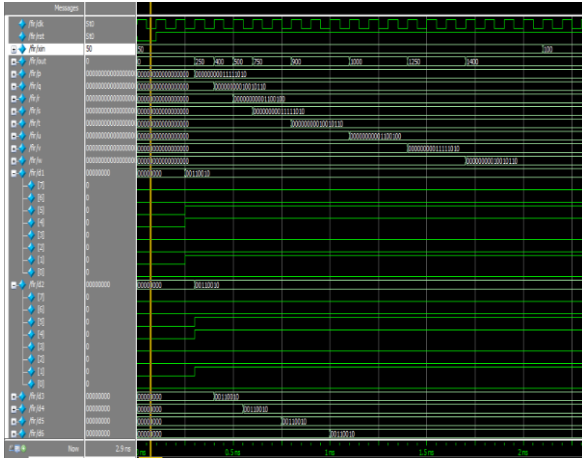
Messages

/fir/clk St0
/fir/rst St0
/fir/xin 50
/fir/out 0
/fir/p 0000000000000000
/fir/q 0000000000000000
/fir/r 0000000000000000
/fir/s 0000000000000000
/fir/t 0000000000000000
/fir/u 0000000000000000
/fir/v 0000000000000000
/fir/w 0000000000000000
/fir/d1 00000000
[7] 0
[6] 0
[5] 0
[4] 0
[3] 0
[2] 0
[1] 0
[0] 0
/fir/d2 00000000
[7] 0
[6] 0
[5] 0
[4] 0
[3] 0
[2] 0
[1] 0
[0] 0
/fir/d3 00000000
/fir/d4 00000000
/fir/d5 00000000
/fir/d6 00000000

Now 2.5 ms

50 100
0 250 400 500 750 900 1000 1250 1400
0000000000000000 0000000001111010
0000000000000000 0000000001001010110
0000000000000000 0000000001100100
0000000000000000 0000000001111010
0000000000000000 0000000001001010110
0000000000000000 0000000001100100
0000000000000000 0000000001111010
0000000000000000 0000000001001010110
00000000 00110010
00000000 00110010
00000000 00110010
00000000 00110010
00000000 00110010
00000000 00110010

ms 0.5 ms 1 ms 1.5 ms 2 ms